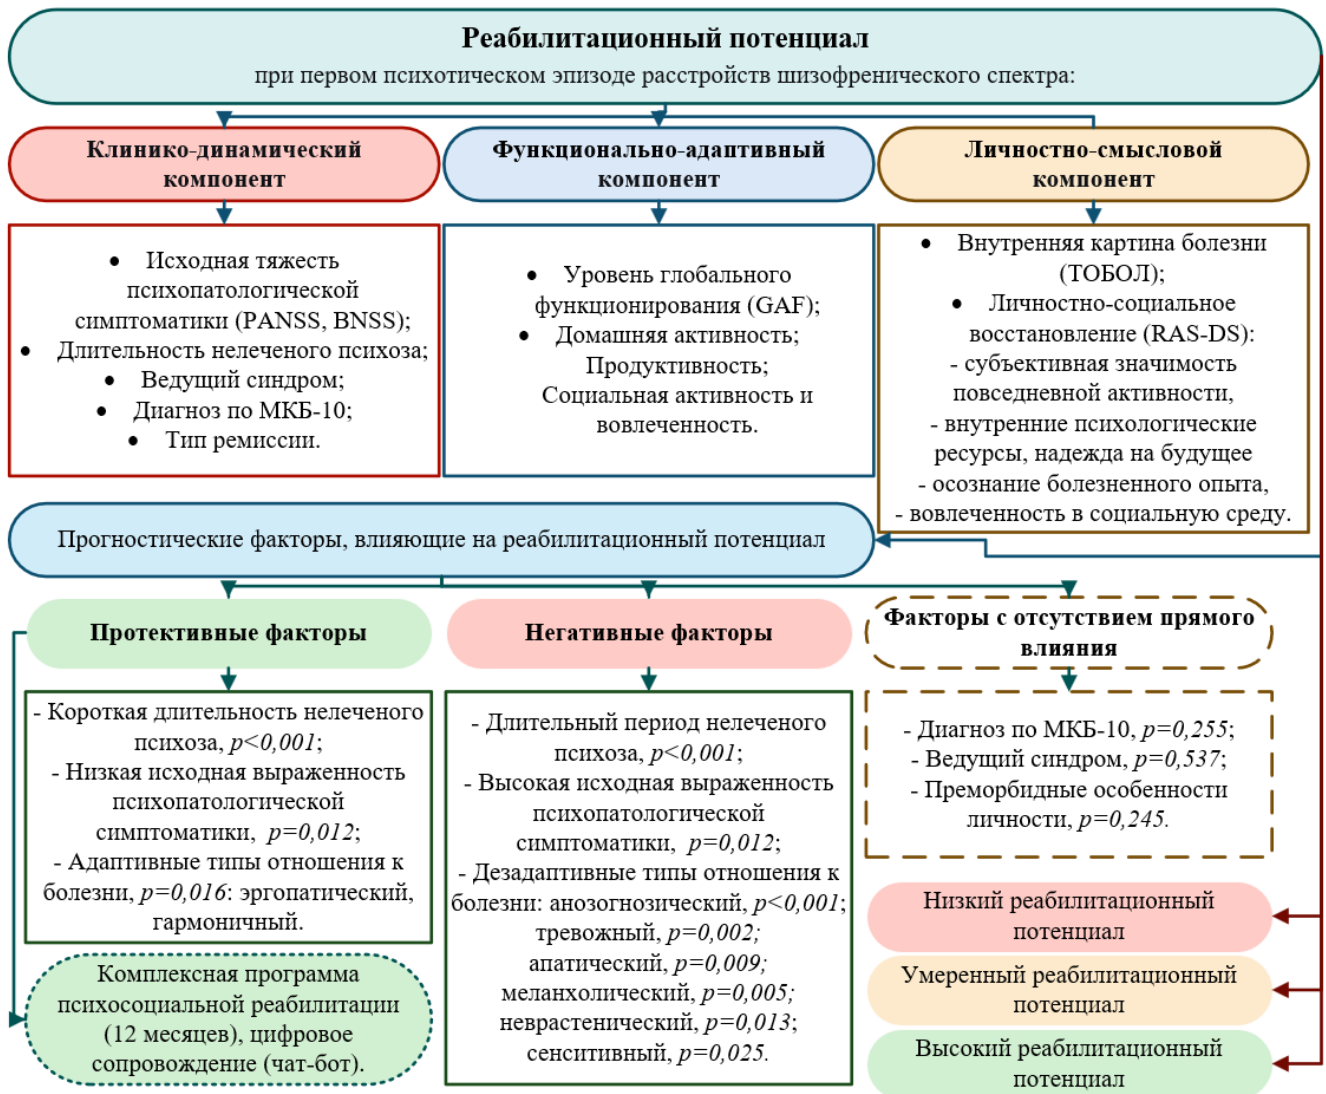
Реабилитационный потенциал
при первом психотическом эпизоде расстройств шизофренического спектра:

Клинико-динамический компонент

- Исходная тяжесть психопатологической симптоматики (PANSS, BNSS);
- Длительность нелеченого психоза;
- Ведущий синдром;
- Диагноз по МКБ-10;
- Тип ремиссии.

Функционально-адаптивный компонент

- Уровень глобального функционирования (GAF);
- Домашняя активность;
Продуктивность;
Социальная активность и вовлеченность.

Личностно-смысловой компонент

- Внутренняя картина болезни (ТОБОЛ);
- Личностно-социальное восстановление (RAS-DS):
- субъективная значимость повседневной активности,
- внутренние психологические ресурсы, надежда на будущее
- осознание болезненного опыта,
- вовлеченность в социальную среду.

Прогностические факторы, влияющие на реабилитационный потенциал

Протективные факторы

- Короткая длительность нелеченого психоза, $p<0,001$;
- Низкая исходная выраженность психопатологической симптоматики, $p=0,012$;
- Адаптивные типы отношения к болезни, $p=0,016$: эргопатический, гармоничный.

Комплексная программа психосоциальной реабилитации (12 месяцев), цифровое сопровождение (чат-бот).

Негативные факторы

- Длительный период нелеченого психоза, $p<0,001$;
- Высокая исходная выраженность психопатологической симптоматики, $p=0,012$;
- Дезадаптивные типы отношения к болезни: анозогнозический, $p<0,001$; тревожный, $p=0,002$; апатический, $p=0,009$; меланхолический, $p=0,005$; неврастенический, $p=0,013$; сенситивный, $p=0,025$.

Факторы с отсутствием прямого влияния

- Диагноз по МКБ-10, $p=0,255$;
- Ведущий синдром, $p=0,537$;
- Преморбидные особенности личности, $p=0,245$.

Низкий реабилитационный потенциал

Умеренный реабилитационный потенциал

Высокий реабилитационный потенциал